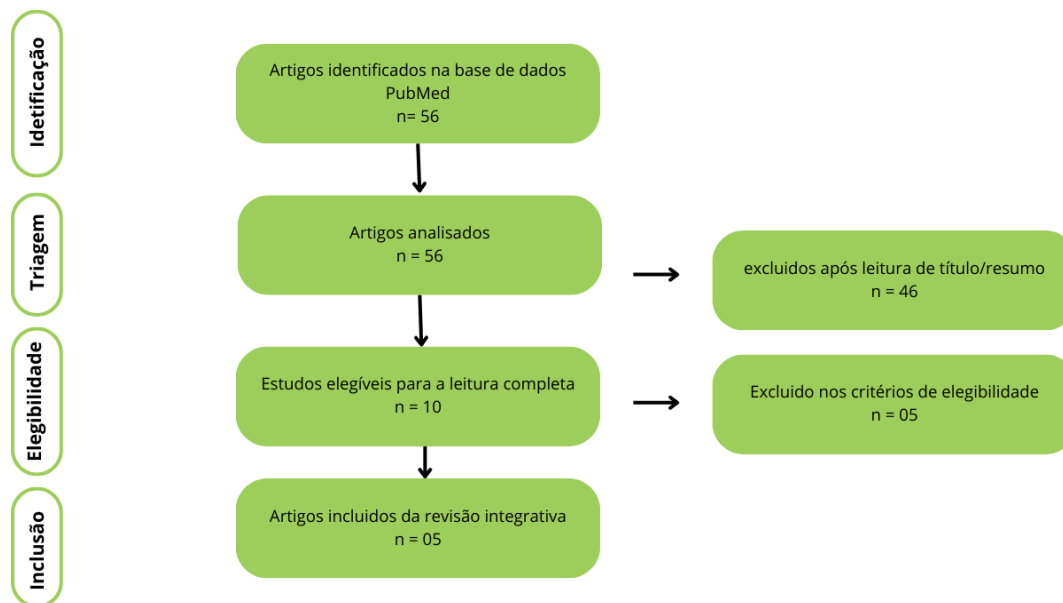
Idetificação

Artigos identificados na base de dados PubMed
n= 56

Triagem

Artigos analisados
n = 56

excluidos após leitura de título/resumo
n = 46

Elegibilidade

Estudos elegíveis para a leitura completa
n = 10

Excluido nos critérios de elegibilidade
n = 05

Inclusão

Artigos incluidos da revisão integrativa
n = 05